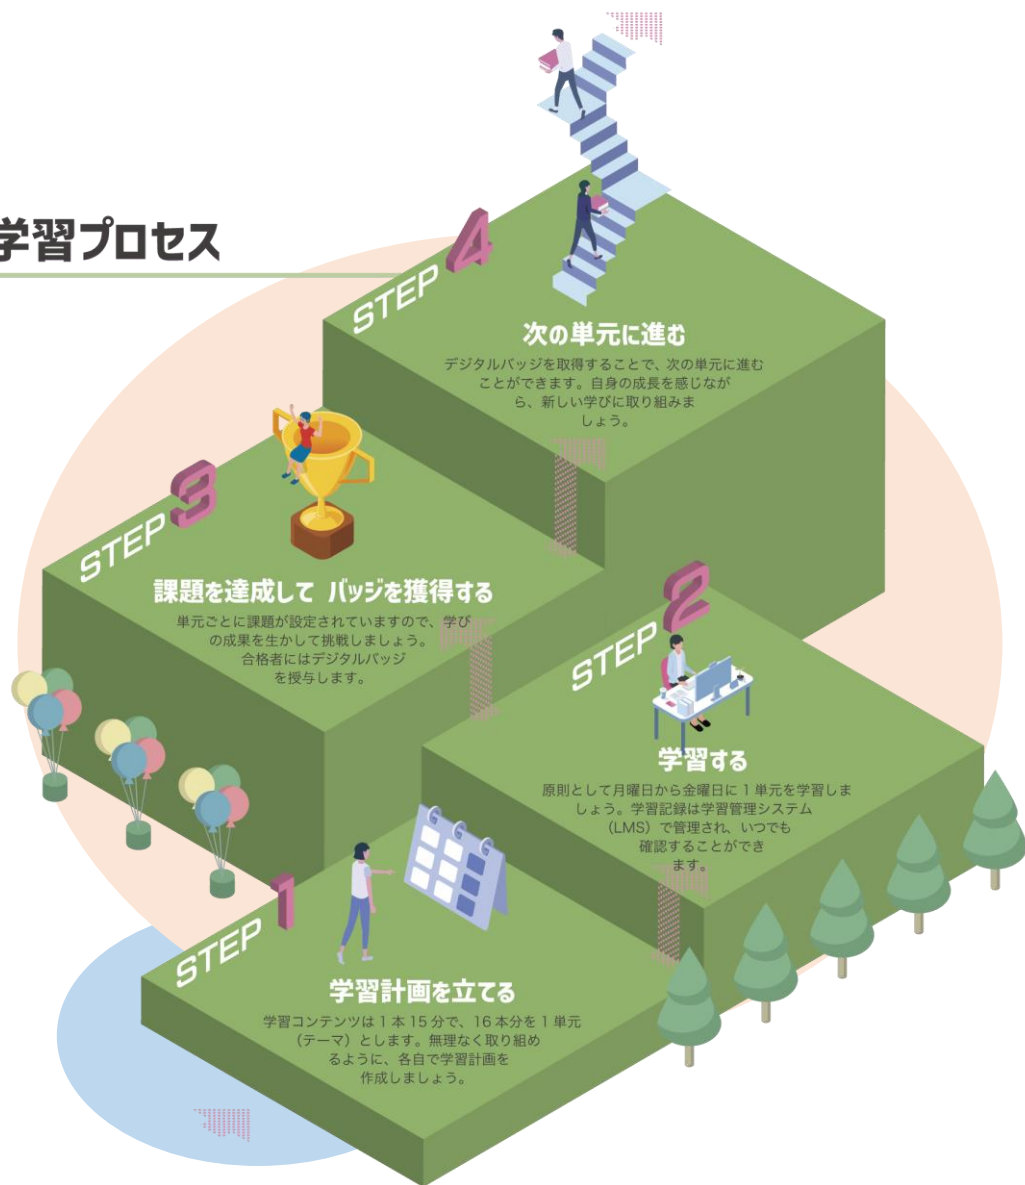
学習プロセス

STEP 4
次の単元に進む
デジタルバッジを取得することで、次の単元に進むことができます。自身の成長を感じながら、新しい学びに取り組みましょう。

STEP 3
課題を達成して バッジを獲得する
単元ごとに課題が設定されていますので、学びの成果を生かして挑戦しましょう。合格者にはデジタルバッジを授与します。

STEP 2
学習する
原則として月曜日から金曜日に 1 単元を学習しましょう。学習記録は学習管理システム（LMS）で管理され、いつでも確認することができます。

STEP 1
学習計画を立てる
学習コンテンツは 1 本 15 分で、16 本分を 1 単元（テーマ）とします。無理なく取り組めるように、各自で学習計画を作成しましょう。